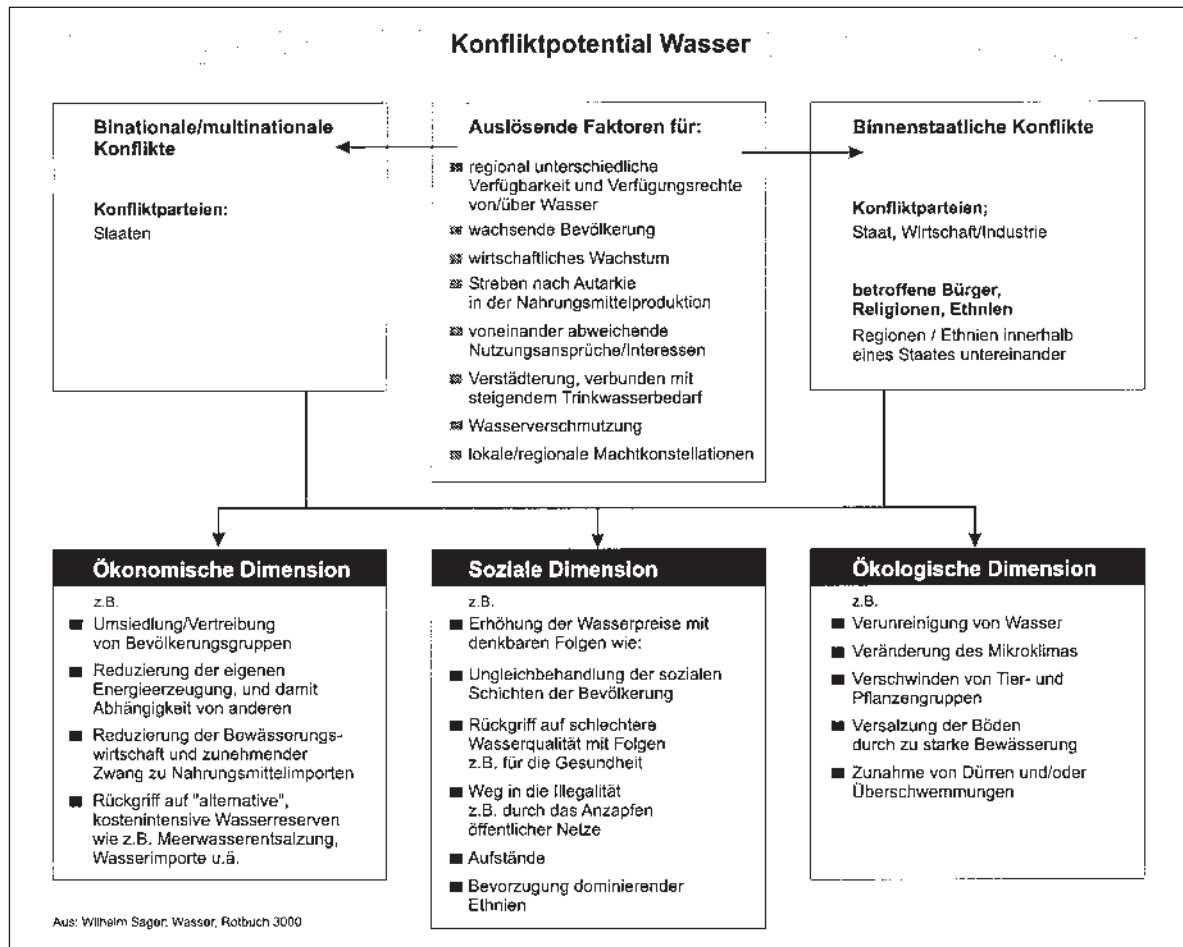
Konfliktpotential Wasser

Binationale/multinationale Konflikte

Konfliktparteien:
Slaaten

Auslösende Faktoren für:

regional unterschiedliche Verfügbarkeit und Verfügungsrechte von/über Wasser

wachsende Bevölkerung

wirtschaftliches Wachstum

Streben nach Autarkie in der Nahrungsmittelproduktion

voneinander abweichende Nutzungsansprüche/Interessen

Verstädterung, verbunden mit steigendem Trinkwasserbedarf

Wasserverschmutzung

lokale/regionale Machtkonstellationen

Binnenstaatliche Konflikte

Konfliktparteien;
Staat, Wirtschaft/Industrie

betroffene Bürger, Religionen, Ethnien
Regionen / Ethnien innerhalb eines Staates untereinander

Ökonomische Dimension

z.B.

Umsiedlung/Vertreibung von Bevölkerungsgruppen

Reduzierung der eigenen Energieerzeugung, und damit Abhängigkeit von anderen

Reduzierung der Bewässerungswirtschaft und zunehmender Zwang zu Nahrungsmittelimporten

Rückgriff auf "alternative", kostenintensive Wasserreserven wie z.B. Meerwasserentsalzung, Wasserimporte u.ä.

Soziale Dimension

z.B.

Erhöhung der Wasserpreise mit denkbaren Folgen wie:

Ungleichbehandlung der sozialen Schichten der Bevölkerung

Rückgriff auf schlechtere Wasserqualität mit Folgen z.B. für die Gesundheit

Weg in die Illegalität z.B. durch das Anzapfen öffentlicher Netze

Aufstände

Bevorzugung dominierender Ethnien

Ökologische Dimension

z.B.

Verunreinigung von Wasser

Veränderung des Mikroklimas

Verschwinden von Tier- und Pflanzengruppen

Versalzung der Böden durch zu starke Bewässerung

Zunahme von Dürren und/oder Überschwemmungen

Aus: Wilhelm Sager: Wasser, Rotbuch 3000